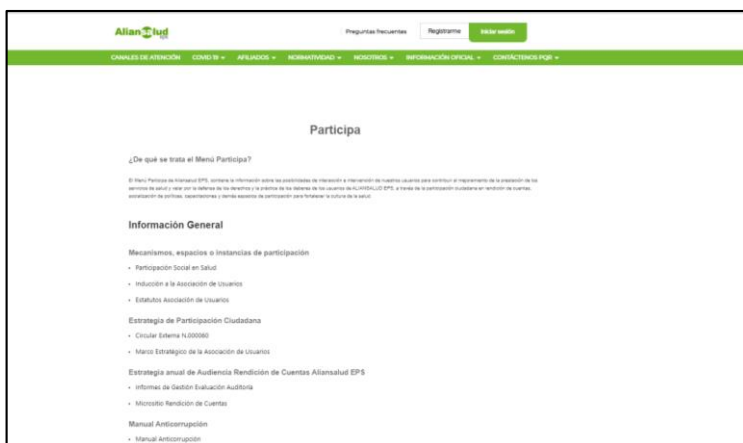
Aliansalud EPS

Preguntas frecuentes Registrarme Iniciar sesión

CANALES DE ATENCIÓN COVID 19 AFILIADOS NORMATIVIDAD NOSOTROS INFORMACIÓN OFICIAL CONTÁCTENOS PQR

Participa

¿De qué se trata el Menú Participa?

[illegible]

Información General

Mecanismos, espacios o instancias de participación

- Participación Social en Salud
- Inducción a la Asociación de Usuarios
- Estatutos Asociación de Usuarios

Estrategia de Participación Ciudadana

- Circular Externa N.000060
- Marco Estratégico de la Asociación de Usuarios

Estrategia anual de Audiencia Rendición de Cuentas Aliansalud EPS

- Informes de Gestión Evaluación Auditoría
- Micrositio Rendición de Cuentas

Manual Anticorrupción

- Manual Anticorrupción